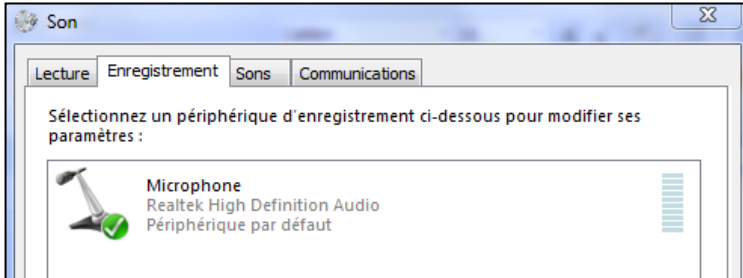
Son

Lecture | Enregistrement | Sons | Communications

Sélectionnez un périphérique d'enregistrement ci-dessous pour modifier ses paramètres :

Microphone
Realtek High Definition Audio
Périphérique par défaut